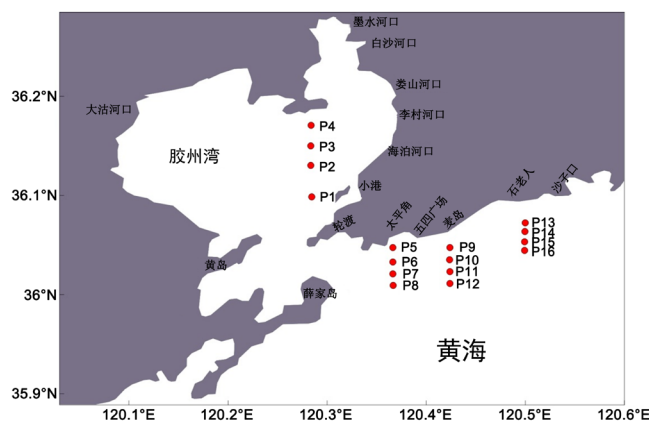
墨水河口
白沙河口
娄山河口
李村河口
海泊河口
大沽河口
胶州湾
P4
P3
P2
P1
小港
轮渡
太平角
五四广场
麦岛
石老人
沙子口
P13
P14
P15
P16
P5
P6
P7
P8
P9
P10
P11
P12
黄岛
薛家岛
黄海
36.2°N
36.1°N
36°N
35.9°N
120.1°E
120.2°E
120.3°E
120.4°E
120.5°E
120.6°E